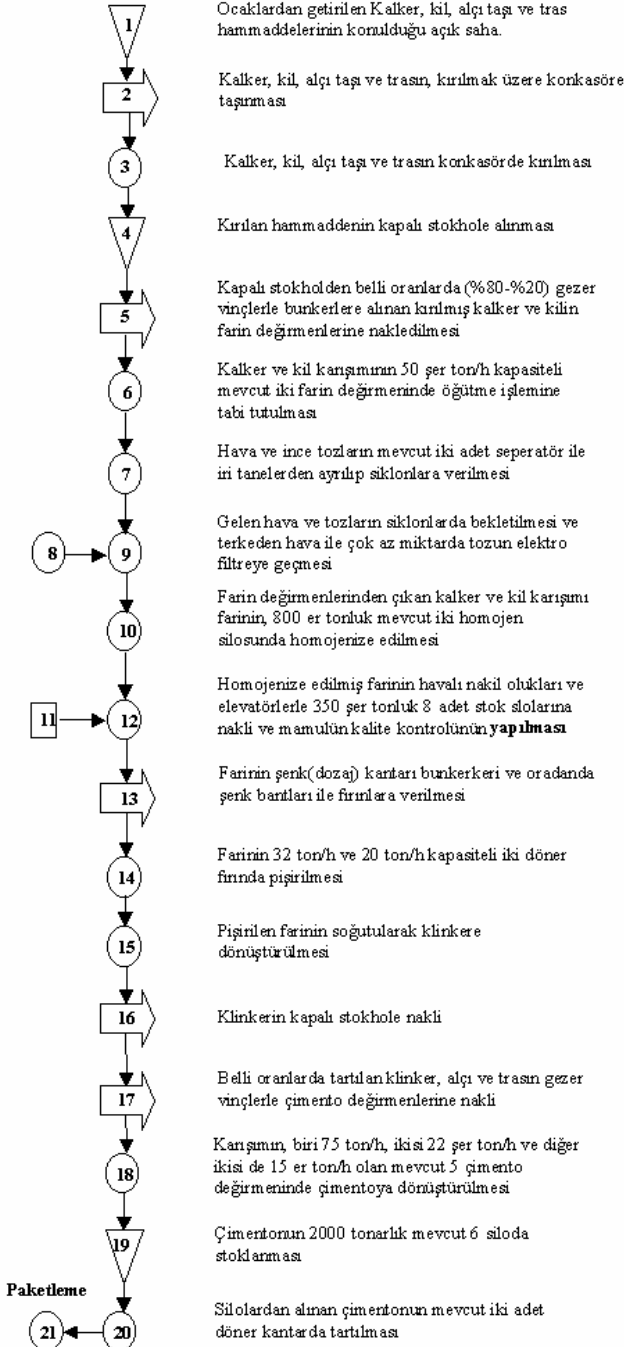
1 Ocaklardan getirilen Kalker, kil, alçı taşı ve tras hammaddelerinin konulduğu açık saha.

2 Kalker, kil, alçı taşı ve trasın, kırılmak üzere konkasöre taşınması

3 Kalker, kil, alçı taşı ve trasın konkasörde kırılması

4 Kırılan hammaddenin kapalı stokhole alınması

5 Kapalı stokholden belli oranlarda (%80-%20) gezer vinçlerle bunkerlere alınan kırılmış kalker ve kilin farin değirmenlerine nakledilmesi

6 Kalker ve kil karışımının 50 şer ton/h kapasiteli mevcut iki farin değirmeninde öğütme işlemine tabi tutulması

7 Hava ve ince tozların mevcut iki adet seperatör ile iri tanelerden ayrılıp siklonlara verilmesi

8 9 Gelen hava ve tozların siklonlarda bekletilmesi ve terkeden hava ile çok az miktarda tozun elektro filtreye geçmesi

10 Farin değirmenlerinden çıkan kalker ve kil karışımı farinin, 800 er tonluk mevcut iki homojen silosunda homojenize edilmesi

11 12 Homojenize edilmiş farinin havalı nakil olukları ve elevatörlerle 350 şer tonluk 8 adet stok slolarına nakli ve mamulün kalite kontrolünün **yapılması**

13 Farinin şenk(dozaj) kantarı bunkerkeri ve oradanda şenk bantları ile fırınlara verilmesi

14 Farinin 32 ton/h ve 20 ton/h kapasiteli iki döner fırında pişirilmesi

15 Pişirilen farinin soğutularak klinkere dönüştürülmesi

16 Klinkerin kapalı stokhole nakli

17 Belli oranlarda tartılan klinker, alçı ve trasın gezer vinçlerle çimento değirmenlerine nakli

18 Karışımın, biri 75 ton/h, ikisi 22 şer ton/h ve diğer ikisi de 15 er ton/h olan mevcut 5 çimento değirmeninde çimentoya dönüştürülmesi

19 Çimentonun 2000 tonarlık mevcut 6 siloda stoklanması

Paketleme
21 20 Silolardan alınan çimentonun mevcut iki adet döner kantarda tartılması